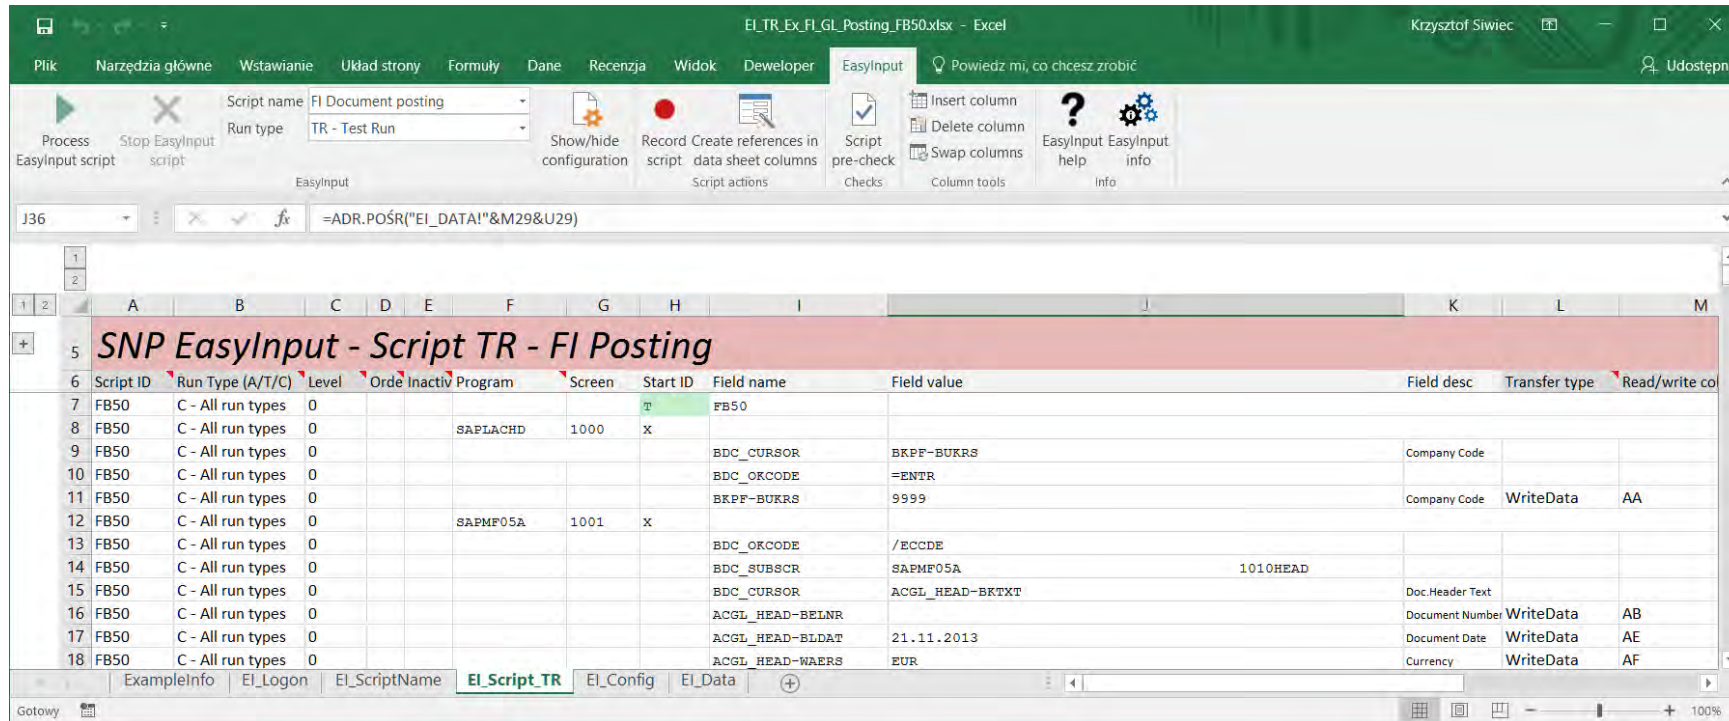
EI_TR_Ex_FI_GL_Posting_FB50.xlsx - Excel

Krzysztof Siwiec

Plik Narzędzia główne Wstawianie Układ strony Formuły Dane Recenzja Widok Deweloper EasyInput Powiedz mi, co chcesz zrobić Udostępn

Process EasyInput script
Stop EasyInput script
Script name FI Document posting
Run type TR - Test Run
EasyInput
Show/hide configuration
Record script
Create references in data sheet columns
Script actions
Script pre-check
Checks
Insert column
Delete column
Swap columns
Column tools
EasyInput help
EasyInput info
Info

J36

=ADR.POŚR("EI_DATA!"&M29&U29)

| | A | B | C | D | E | F | G | H | I | J | K | L | M |
|---|---|---|---|---|---|---|---|---|---|---|---|---|---|
| 5 | SNP EasyInput - Script TR - FI Posting | | | | | | | | | | | | |
| 6 | Script ID | Run Type (A/T/C) | Level | Orde | Inactiv | Program | Screen | Start ID | Field name | Field value | Field desc | Transfer type | Read/write col |
| 7 | FB50 | C - All run types | 0 | | | | | T | FB50 | | | | |
| 8 | FB50 | C - All run types | 0 | | | SAPLACHD | 1000 | X | | | | | |
| 9 | FB50 | C - All run types | 0 | | | | | | BDC_CURSOR | BKPF-BUKRS | Company Code | | |
| 10 | FB50 | C - All run types | 0 | | | | | | BDC_OKCODE | =ENTR | | | |
| 11 | FB50 | C - All run types | 0 | | | | | | BKPF-BUKRS | 9999 | Company Code | WriteData | AA |
| 12 | FB50 | C - All run types | 0 | | | SAPMF05A | 1001 | X | | | | | |
| 13 | FB50 | C - All run types | 0 | | | | | | BDC_OKCODE | /ECCDE | | | |
| 14 | FB50 | C - All run types | 0 | | | | | | BDC_SUBSCR | SAPMF05A 1010HEAD | | | |
| 15 | FB50 | C - All run types | 0 | | | | | | BDC_CURSOR | ACGL_HEAD-BKTXT | Doc.Header Text | | |
| 16 | FB50 | C - All run types | 0 | | | | | | ACGL_HEAD-BELNR | | Document Number | WriteData | AB |
| 17 | FB50 | C - All run types | 0 | | | | | | ACGL_HEAD-BLDAT | 21.11.2013 | Document Date | WriteData | AE |
| 18 | FB50 | C - All run types | 0 | | | | | | ACGL_HEAD-WAERS | EUR | Currency | WriteData | AF |

ExampleInfo EI_Logon EI_ScriptName EI_Script_TR EI_Config EI_Data

Gotowy 100%